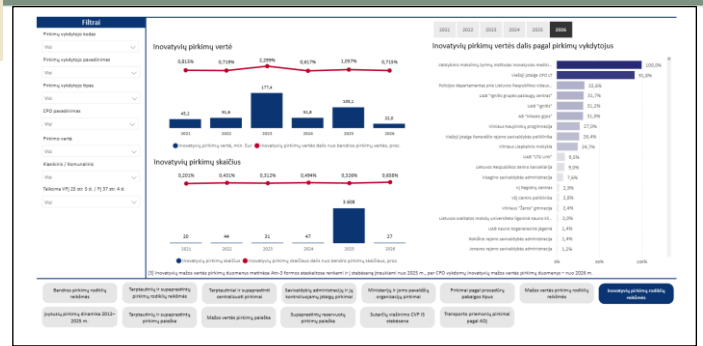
Filtrai

Pirkimų vykdytojo kodas
Visi

Pirkimų vykdytojo pavadinimas
Visi

Pirkimų vykdytojo tipas
Visi

CPO pavadinimas
Visi

Pirkimo vertė
Visi

Klasikinis / Komunalinis
Visi

Taikoma VPĮ 25 str. 5 d. / PĮ 37 str. 4 d.
Visi

Inovatyvių pirkimų vertė

| 2021 | 2022 | 2023 | 2024 | 2025 | 2026 |
|---|---|---|---|---|---|
| 0,815% | 0,719% | 2,299% | 0,617% | 1,097% | 0,715% |
| 45,2 | 50,8 | 177,4 | 30,8 | 109,1 | 21,0 |

Inovatyvių pirkimų vertė, mln. Eur   Inovatyvių pirkimų vertės dalis nuo bendros pirkimų vertės, proc.

Inovatyvių pirkimų skaičius

| 2021 | 2022 | 2023 | 2024 | 2025 | 2026 |
|---|---|---|---|---|---|
| 0,201% | 0,401% | 0,312% | 0,494% | 0,328% | 0,658% |
| 20 | 44 | 31 | 47 | 3 608 | 27 |

Inovatyvių pirkimų skaičius   Inovatyvių pirkimų skaičiaus dalis nuo bendro pirkimų skaičiaus, proc.

2021 2022 2023 2024 2025 2026

Inovatyvių pirkimų vertės dalis pagal pirkimų vykdytojus

Valstybinis mokslinių tyrimų institutas inovatyvios medic... 100,0%
Viešoji įstaiga CPO LT 91,8%
Policijos departamentas prie Lietuvos Respublikos vidaus... 33,6%
Uždaroji akcinė bendrovė "grožio grupės paslaugų centras" 32,7%
Uab "ignitis" 31,2%
AB "Viloaro gijos" 31,2%
Vilniaus Naujininkų progimnazija 27,0%
Viešoji įstaiga Panevėžio rajono savivaldybės poliklinika 26,4%
Vilniaus Lazdynų mokykla 24,3%
UAB "LTG Link" 9,5%
Lietuvos Respublikos žemės bankininkas 9,0%
Visagino savivaldybės administracija 7,6%
VĮ Registrų centras 2,9%
VšĮ Centro poliklinika 2,9%
Vilniaus "Žaros" gimnazija 2,4%
Lietuvos sveikatos mokslų universiteto ligoninė Kauno kli... 2,4%
UAB Kauno regioninė ligoninė 2,3%
Kaišiadorių rajono savivaldybės administracija 1,5%
Vilniaus rajono savivaldybės administracija 1,4%

[?] Inovatyvių mažos vertės pirkimų duomenys matomos 4m-3 formos ataskaitose teikiami ir įtrauktami nuo 2025 m., per CPO vykdomų inovatyvių mažos vertės pirkimų duomenys – nuo 2026 m.

Bendros pirkimų rodiklių reikšmės
Tarptautiniai ir supaprastinti pirkimų rodiklių reikšmės
Tarptautiniai ir supaprastinti centralizuoti pirkimai
Savivaldybių administracijų ir jų kontroliuojamų įstaigų pirkimai
Ministerijų ir joms pavaldžių organizacijų pirkimai
Pirkimai pagal prepirkių paslaugos tipus
Mažos vertės pirkimų rodiklių reikšmės
Inovatyvių pirkimų rodiklių reikšmės
(Apžvalga) pirkimų dinamika 2012–2025 m.
Tarptautinių ir supaprastintų pirkimų paieška
Mažos vertės pirkimų paieška
Supaprastintų rezervuotų pirkimų paieška
Sutarčių vlaikimo CVP IS stebėsena
Transporto priemonių pirkimai pagal KID